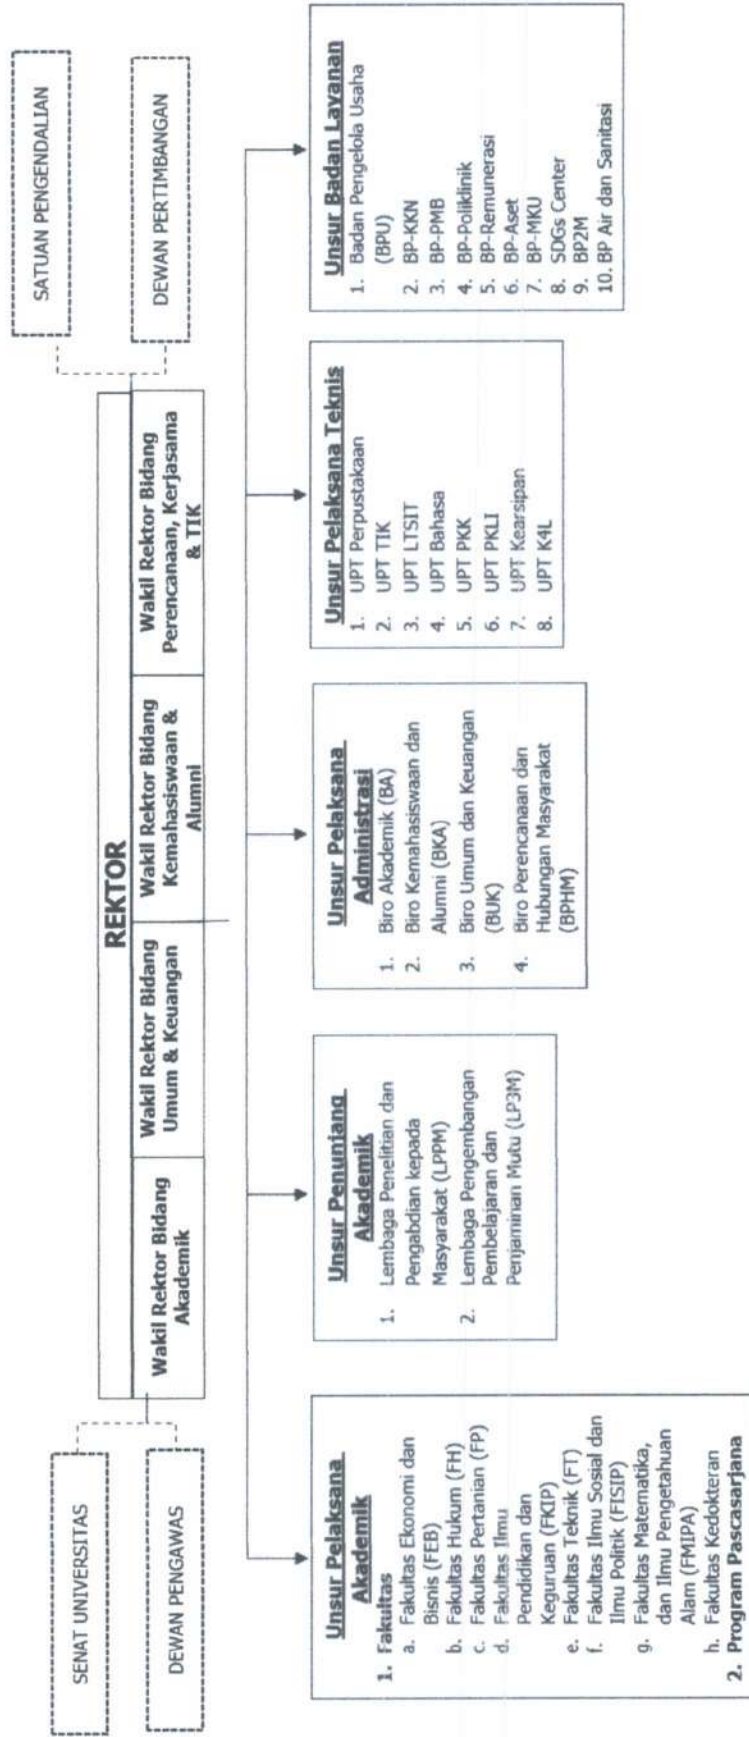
SATUAN PENGENDALIAN

DEWAN PERTIMBANGAN

REKTOR

Wakil Rektor Bidang Akademik

Wakil Rektor Bidang Umum & Keuangan

Wakil Rektor Bidang Kemahasiswaan & Alumni

Wakil Rektor Bidang Perencanaan, Kerjasama & TIK

SENAT UNIVERSITAS

DEWAN PENGAWAS

Unsur Pelaksana Akademik
1. Fakultas
a. Fakultas Ekonomi dan Bisnis (FEB)
b. Fakultas Hukum (FH)
c. Fakultas Pertanian (FP)
d. Fakultas Ilmu Pendidikan dan Keguruan (FKIP)
e. Fakultas Teknik (FT)
f. Fakultas Ilmu Sosial dan Ilmu Politik (FISIP)
g. Fakultas Matematika, dan Ilmu Pengetahuan Alam (FMIPA)
h. Fakultas Kedokteran
2. Program Pascasarjana

Unsur Penunjang Akademik
1. Lembaga Penelitian dan Pengabdian kepada Masyarakat (LPPM)
2. Lembaga Pengembangan Pembelajaran dan Penjaminan Mutu (LP3M)

Unsur Pelaksana Administrasi
1. Biro Akademik (BA)
2. Biro Kemahasiswaan dan Alumni (BKA)
3. Biro Umum dan Keuangan (BUK)
4. Biro Perencanaan dan Hubungan Masyarakat (BPHM)

Unsur Pelaksana Teknis
1. UPT Perpustakaan
2. UPT TIK
3. UPT LTSIT
4. UPT Bahasa
5. UPT PKK
6. UPT PKLI
7. UPT Kearsipan
8. UPT K4L

Unsur Badan Layanan
1. Badan Pengelola Usaha (BPU)
2. BP-KKN
3. BP-PMB
4. BP-Poliklinik
5. BP-Remunerasi
6. BP-Aset
7. BP-MKU
8. SDGs Center
9. BP2M
10. BP Air dan Sanitasi